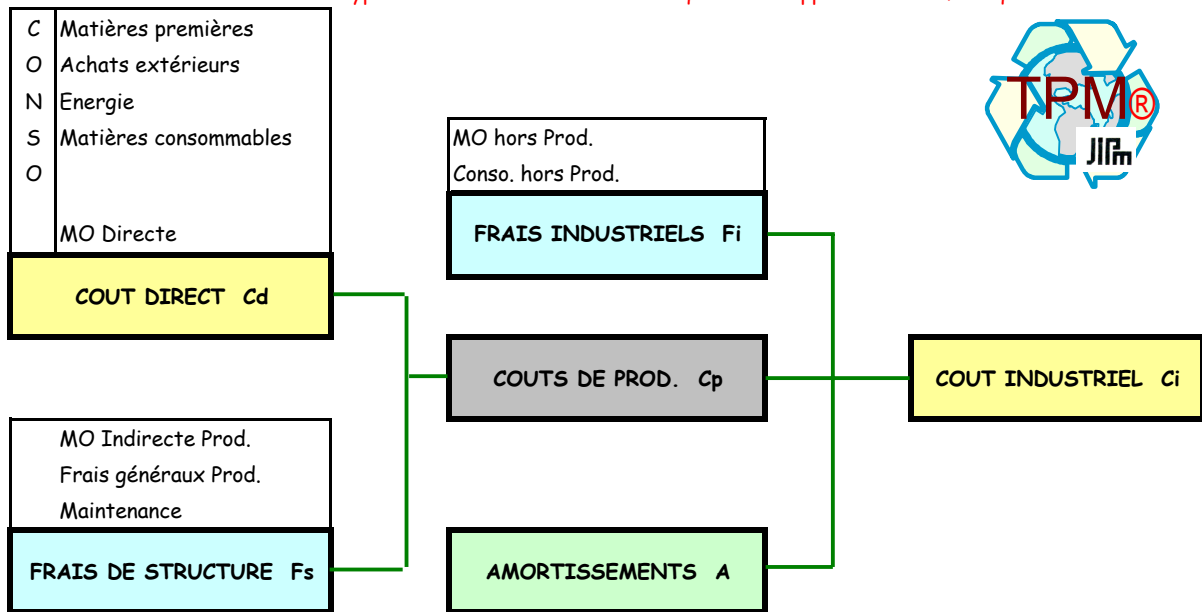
C
O
N
S
O

Matières premières
Achats extérieurs
Energie
Matières consommables

MO Directe

COUT DIRECT Cd

MO Indirecte Prod.
Frais généraux Prod.
Maintenance

FRAIS DE STRUCTURE Fs

MO hors Prod.
Conso. hors Prod.

FRAIS INDUSTRIELS Fi

COUTS DE PROD. Cp

AMORTISSEMENTS A

COUT INDUSTRIEL Ci

TPM®
JIPM